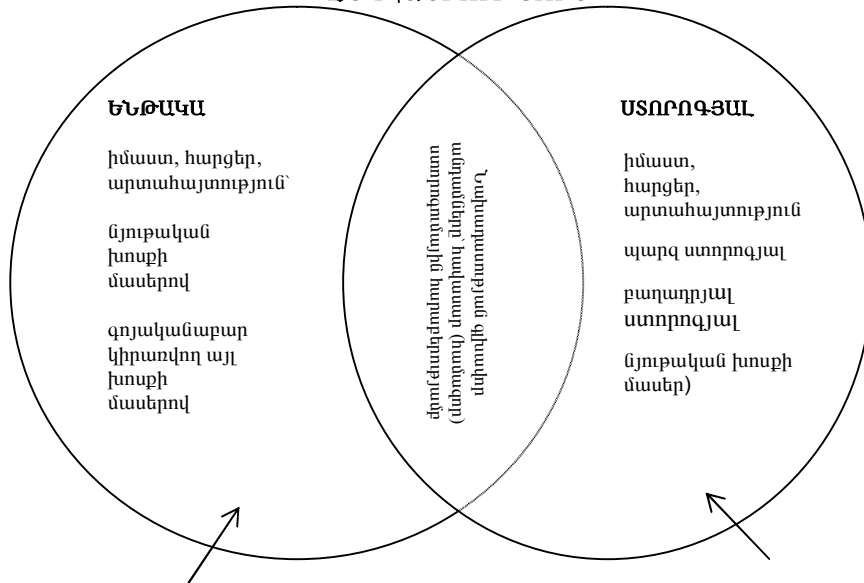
ԵՆԹԱԿԱ

իմաստ, հարցեր, արտահայտություն՝

նյութական խոսքի մասերով

գոյականաբար կիրառվող այլ խոսքի մասերով

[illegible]

ՍՏՈՐՈԳՅԱԼ

իմաստ, հարցեր, արտահայտություն

պարզ ստորոգյալ

բաղադրյալ ստորոգյալ

նյութական խոսքի մասեր)